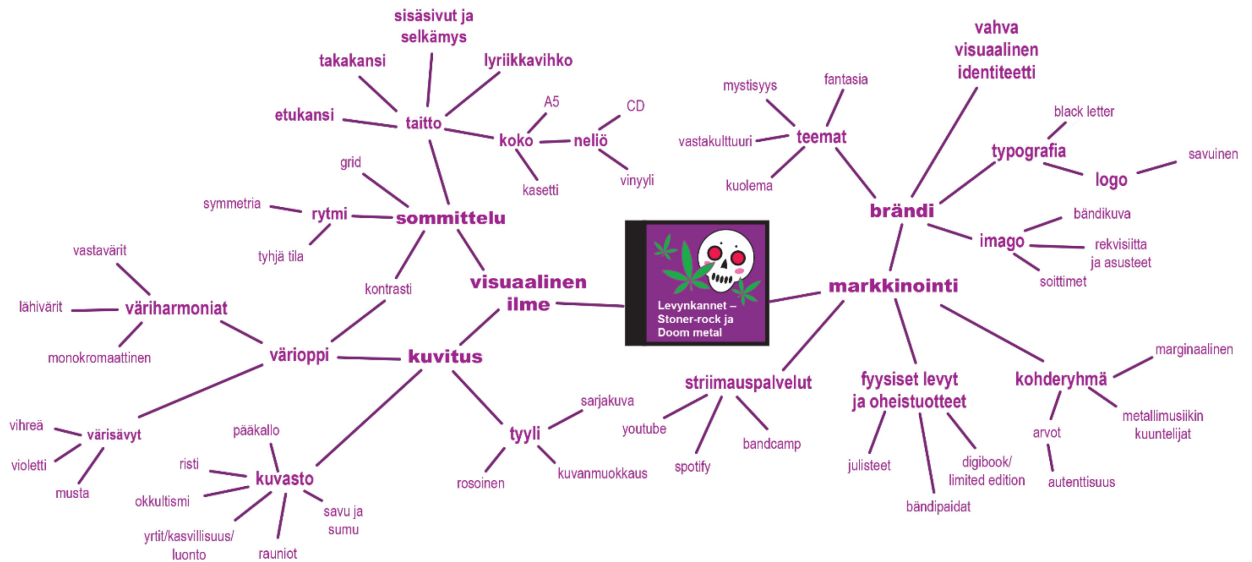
Levynkannet – Stoner-rock ja Doom metal

visuaalinen ilme

sommittelu

taitto

etukansi

takakansi

sisäsivut ja selkämys

lyriikkavihko

koko

A5

neliö

CD

vinyyli

kasetti

rytmi

grid

symmetria

tyhjä tila

kontrasti

kuvitus

värioppi

väriharmoniat

vastavärit

lähivärit

monokromaattinen

värisävyt

vihreä

violetti

musta

kuvasto

pääkallo

risti

okkultismi

yrtit/kasvillisuus/ luonto

rauniot

savu ja sumu

tyyli

sarjakuva

rosoinen

kuvanmuokkaus

markkinointi

brändi

vahva visuaalinen identiteetti

teemat

mystisyys

fantasia

vastakulttuuri

kuolema

typografia

black letter

logo

savuinen

imago

bändikuva

rekvisiitta ja asusteet

soittimet

striimauspalvelut

youtube

spotify

bandcamp

fyysiset levyt ja oheistuotteet

julisteet

bändipaidat

digibook/ limited edition

kohderyhmä

marginaalinen

metallimusiikin kuuntelijat

arvot

autenttisuus